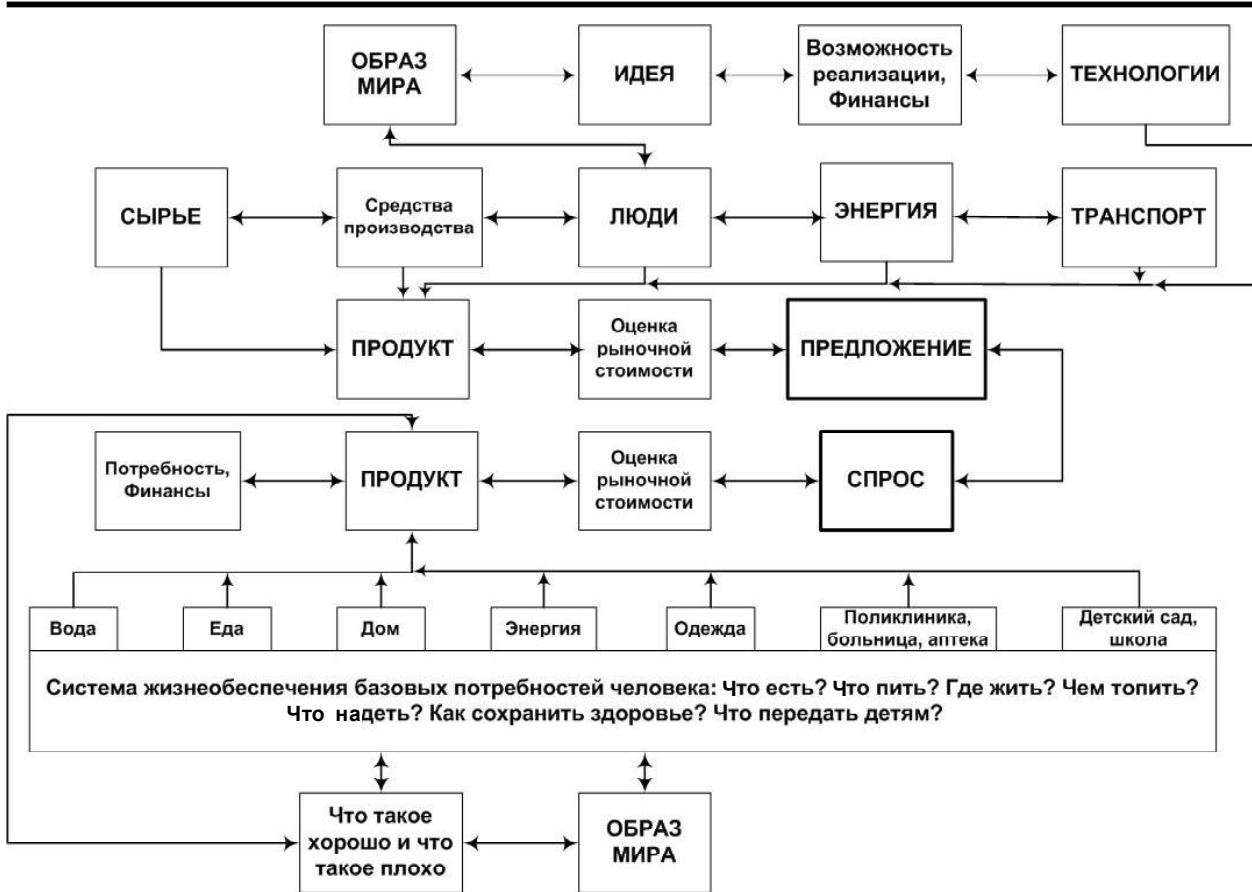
ОБРАЗ МИРА

ИДЕЯ

Возможность реализации, Финансы

ТЕХНОЛОГИИ

СЫРЬЕ

Средства производства

ЛЮДИ

ЭНЕРГИЯ

ТРАНСПОРТ

ПРОДУКТ

Оценка рыночной стоимости

ПРЕДЛОЖЕНИЕ

Потребность, Финансы

ПРОДУКТ

Оценка рыночной стоимости

СПРОС

Вода

Еда

Дом

Энергия

Одежда

Поликлиника, больница, аптека

Детский сад, школа

Система жизнеобеспечения базовых потребностей человека: Что есть? Что пить? Где жить? Чем топить? Что надеть? Как сохранить здоровье? Что передать детям?

Что такое хорошо и что такое плохо

ОБРАЗ МИРА